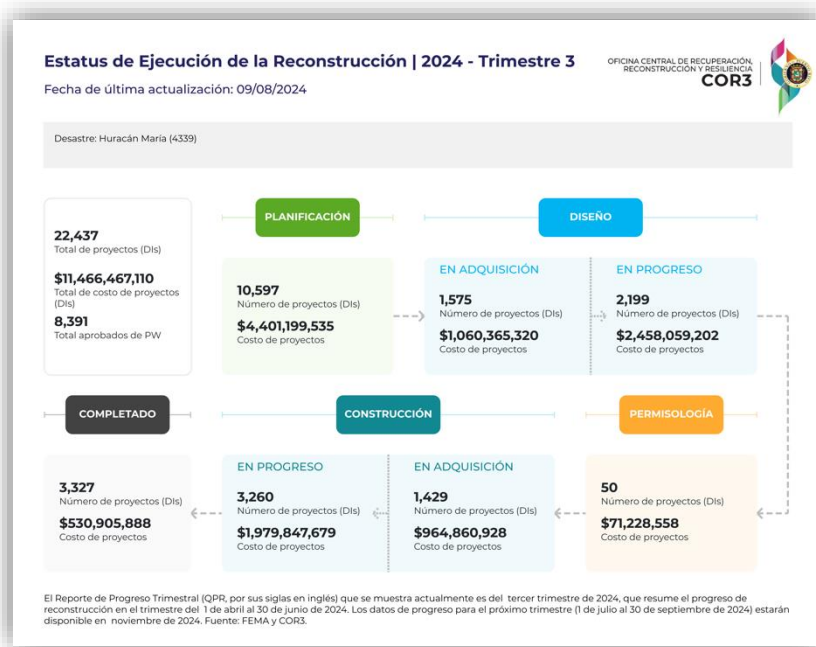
Estatus de Ejecución de la Reconstrucción | 2024 - Trimestre 3

Fecha de última actualización: 09/08/2024

OFICINA CENTRAL DE RECUPERACIÓN, RECONSTRUCCIÓN Y RESILIENCIA
COR3

Desastre: Huracán María (4339)

22,437
Total de proyectos (DIs)

$11,466,467,110
Total de costo de proyectos (DIs)

8,391
Total aprobados de PW

PLANIFICACIÓN

10,597
Número de proyectos (DIs)

$4,401,199,535
Costo de proyectos

DISEÑO

EN ADQUISICIÓN

1,575
Número de proyectos (DIs)

$1,060,365,320
Costo de proyectos

EN PROGRESO

2,199
Número de proyectos (DIs)

$2,458,059,202
Costo de proyectos

COMPLETADO

3,327
Número de proyectos (DIs)

$530,905,888
Costo de proyectos

CONSTRUCCIÓN

EN PROGRESO

3,260
Número de proyectos (DIs)

$1,979,847,679
Costo de proyectos

EN ADQUISICIÓN

1,429
Número de proyectos (DIs)

$964,860,928
Costo de proyectos

PERMISOLOGÍA

50
Número de proyectos (DIs)

$71,228,558
Costo de proyectos

El Reporte de Progreso Trimestral (QPR, por sus siglas en inglés) que se muestra actualmente es del tercer trimestre de 2024, que resume el progreso de reconstrucción en el trimestre del 1 de abril al 30 de junio de 2024. Los datos de progreso para el próximo trimestre (1 de julio al 30 de septiembre de 2024) estarán disponible en noviembre de 2024. Fuente: FEMA y COR3.